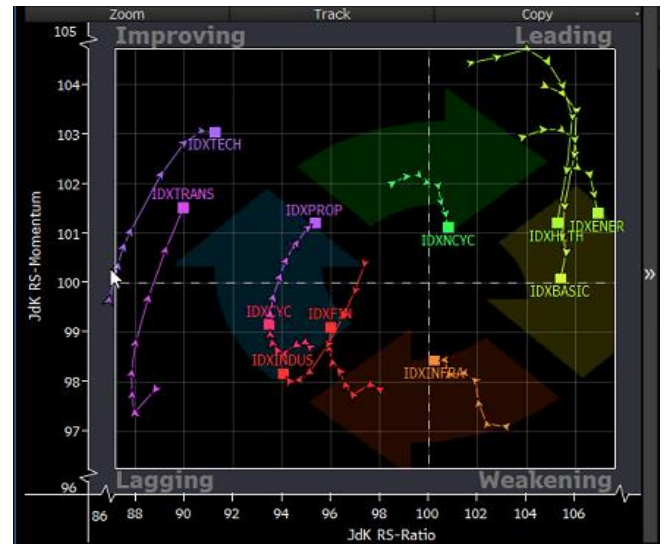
Zoom Track Copy

Improving

Leading

Lagging

Weakening

105
104
103
102
101
100
99
98
97
96

JdK RS-Momentum

IDXTECH
IDXTRANS
IDXPROP
IDXNCYC
IDXHLTH
IDXENER
IDXBASIC
IDXCYC
IDXFIN
IDXINDUS
IDXINFRA

86 88 90 92 94 96 98 100 102 104 106

JdK RS-Ratio